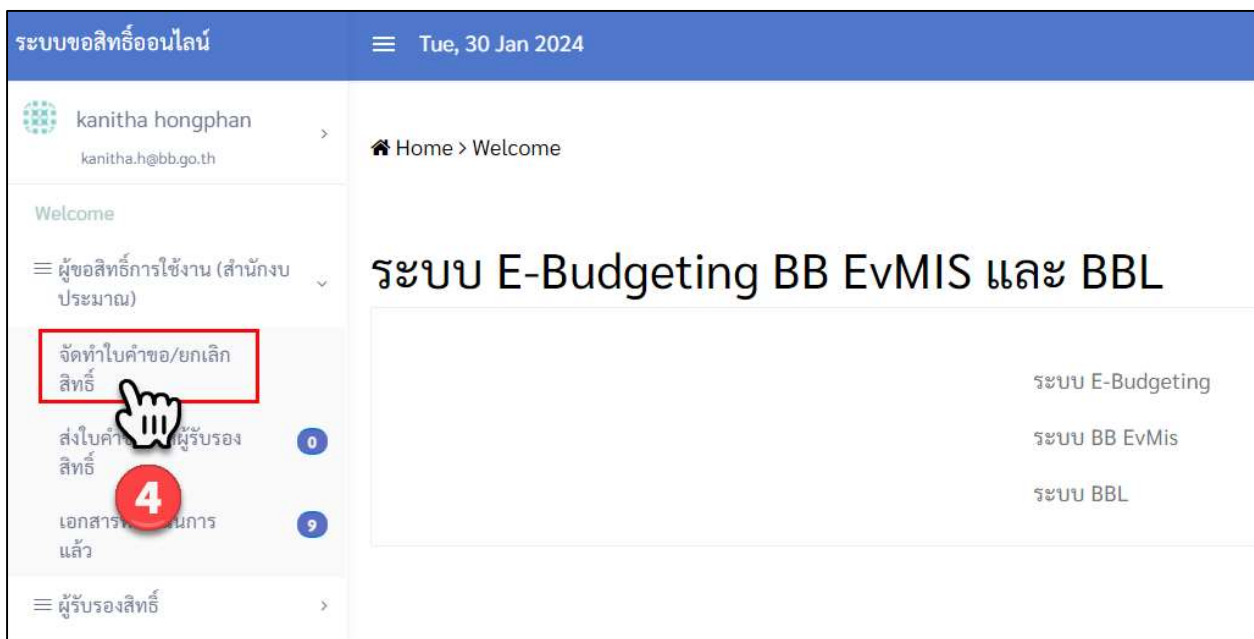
ระบบขอสิทธิ์ออนไลน์

Tue, 30 Jan 2024

kanitha hongphan
kanitha.h@bb.go.th

Welcome

≡ ผู้ขอสิทธิ์การใช้งาน (สำนักงบประมาณ)

จัดทำใบคำขอ/ยกเลิกสิทธิ์

ส่งใบคำ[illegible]ผู้รับรองสิทธิ์ 0

4

เอกสาร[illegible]นการแล้ว 9

≡ ผู้รับรองสิทธิ์

Home > Welcome

ระบบ E-Budgeting BB EvMIS และ BBL

ระบบ E-Budgeting

ระบบ BB EvMis

ระบบ BBL